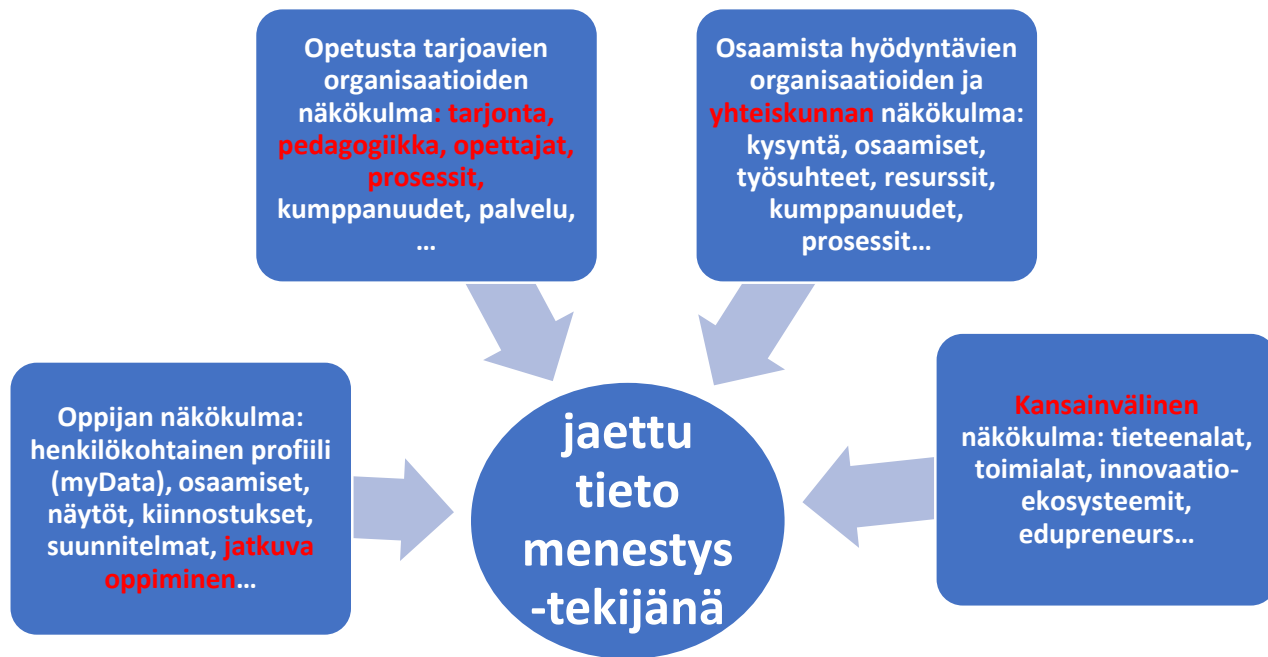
Opetusta tarjoavien organisaatioiden näkökulma: tarjonta, pedagogiikka, opettajat, prosessit, kumppanuudet, palvelu, …

Osaamista hyödyntävien organisaatioiden ja yhteiskunnan näkökulma: kysyntä, osaamiset, työsuhteet, resurssit, kumppanuudet, prosessit…

Oppijan näkökulma: henkilökohtainen profiili (myData), osaamiset, näytöt, kiinnostukset, suunnitelmat, jatkuva oppiminen…

jaettu tieto menestys -tekijänä

Kansainvälinen näkökulma: tieteenalat, toimialat, innovaatioekosysteemit, edupreneurs…